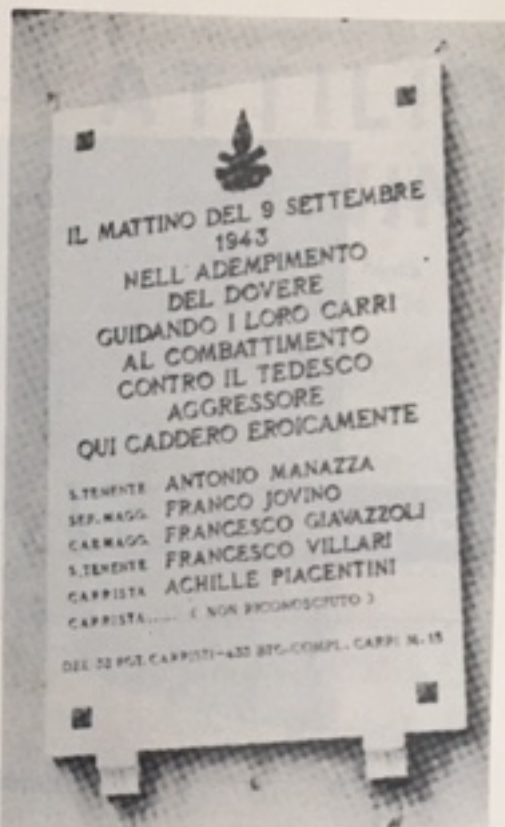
IL MATTINO DEL 9 SETTEMBRE 1943
NELL' ADEMPIMENTO DEL DOVERE
GUIDANDO I LORO CARRI AL COMBATTIMENTO
CONTRO IL TEDESCO AGGRESSORE
QUI CADDERO EROICAMENTE

S.TENENTE ANTONIO MANAZZA
SERG.MAGG. FRANCO JOVINO
CAP.MAGG. FRANCESCO GIAVAZZOLI
S.TENENTE FRANCESCO VILLARI
CARRISTA ACHILLE PIACENTINI
CARRISTA...... ( NON RICONOSCIUTO )

DEL 32 RGT. CARRISTI - 4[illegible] BTG. COMPL. CARRI M. 15